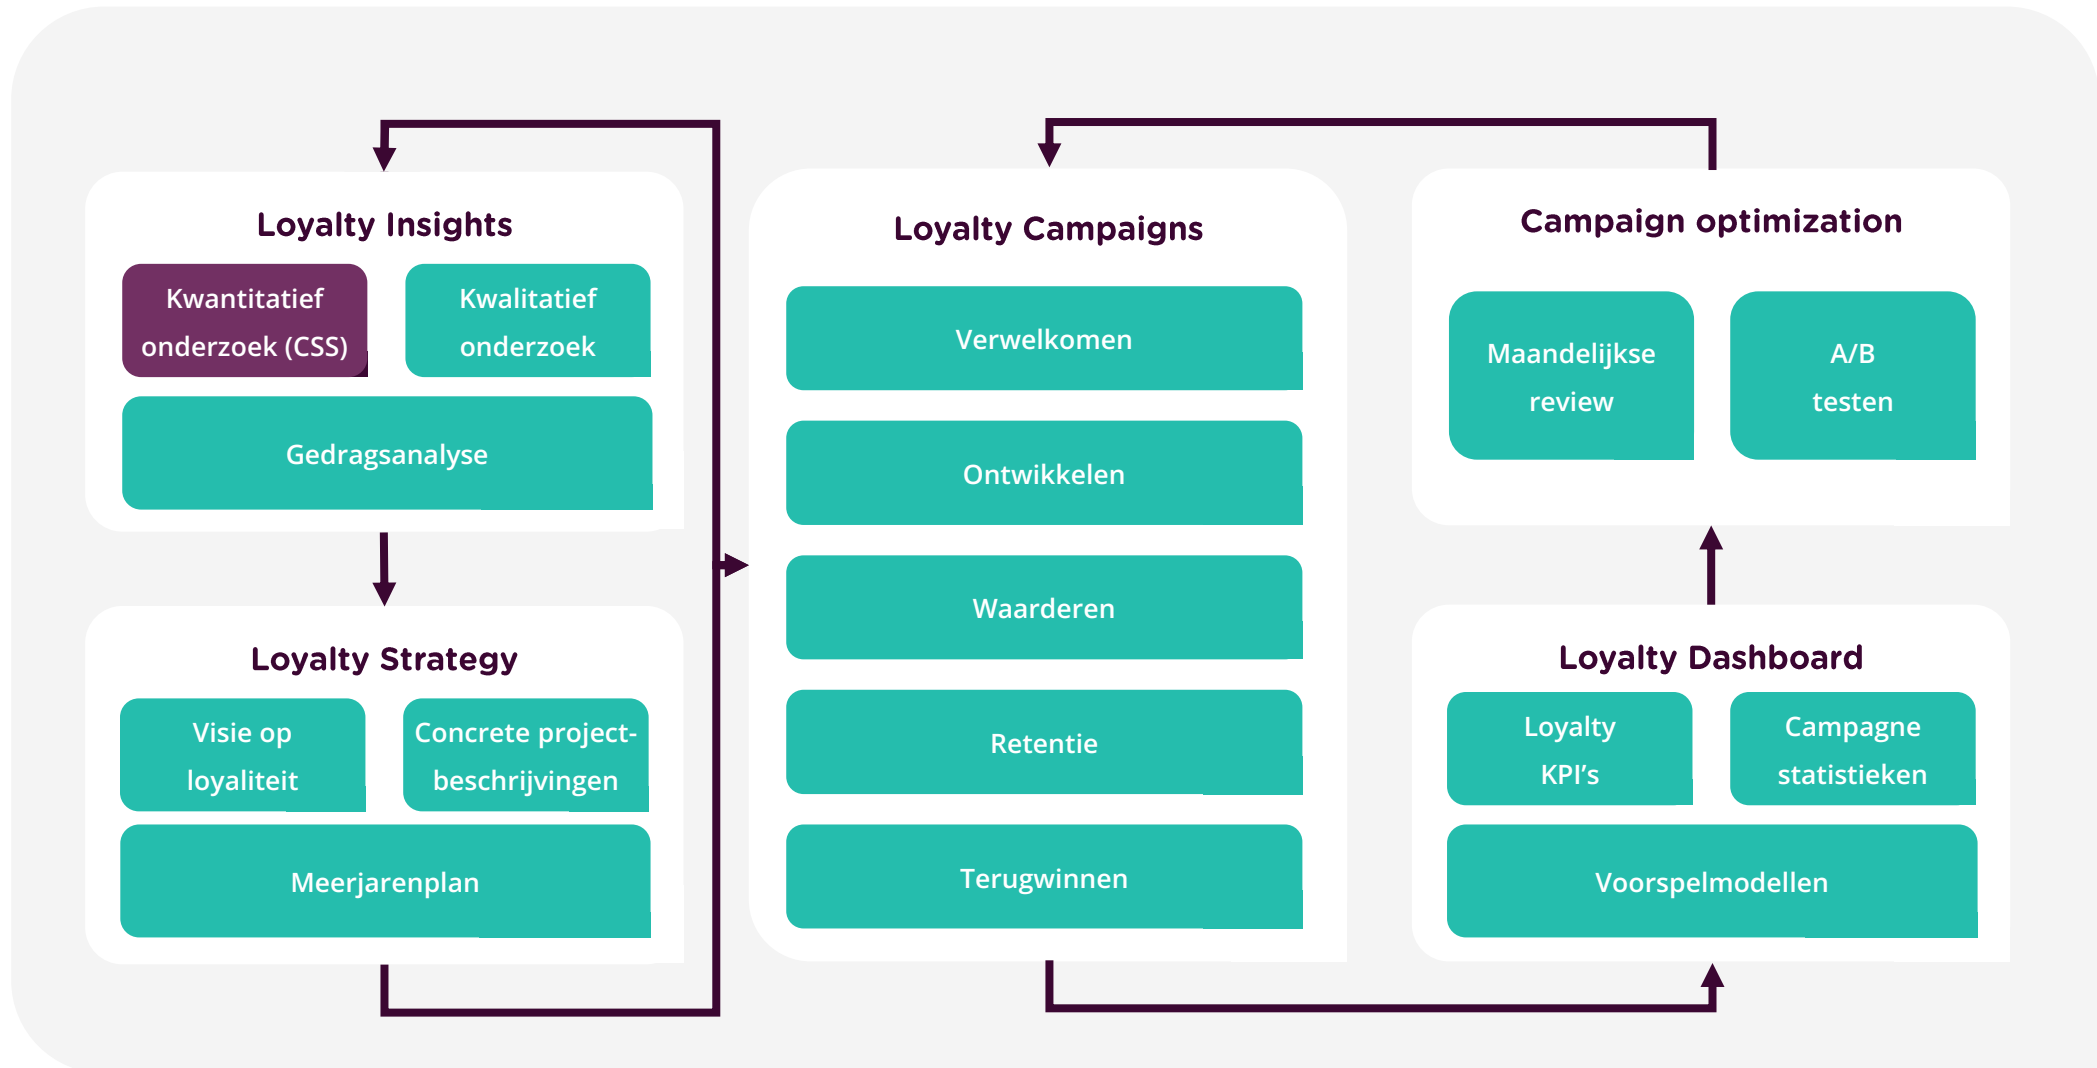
Loyalty Insights

Kwantitatief onderzoek (CSS)

Kwalitatief onderzoek

Gedragsanalyse

Loyalty Strategy

Visie op loyaliteit

Concrete projectbeschrijvingen

Meerjarenplan

Loyalty Campaigns

Verwelkomen

Ontwikkelen

Waarderen

Retentie

Terugwinnen

Campaign optimization

Maandelijkse review

A/B testen

Loyalty Dashboard

Loyalty KPI's

Campagne statistieken

Voorspelmodellen